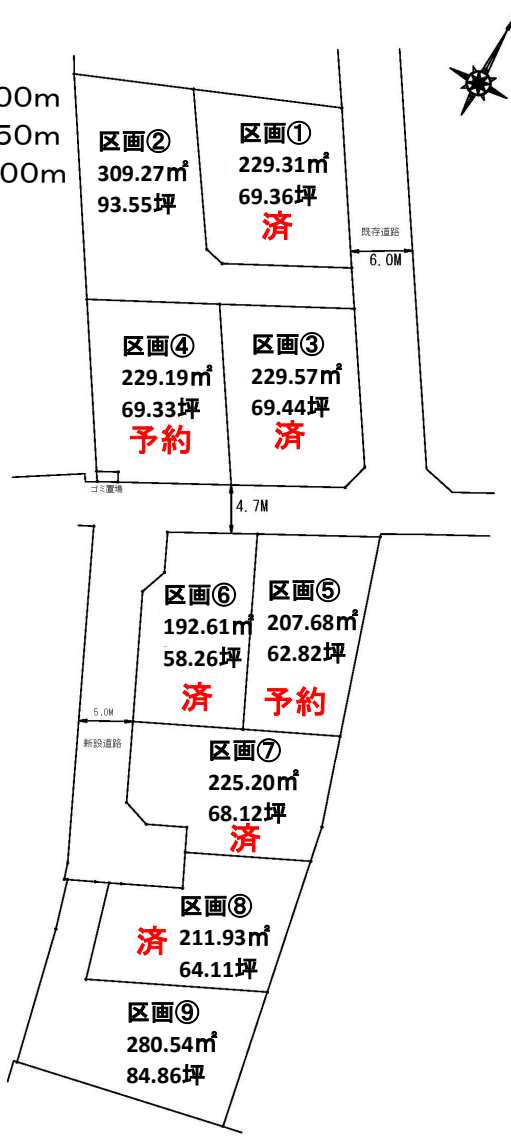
00m
50m
00m

区画②
309.27㎡
93.55坪

区画①
229.31㎡
69.36坪
済

既存道路
6.0M

区画④
229.19㎡
69.33坪
予約

区画③
229.57㎡
69.44坪
済

ゴミ置場

4.7M

区画⑥
192.61㎡
58.26坪
済

区画⑤
207.68㎡
62.82坪
予約

5.0M
新設道路

区画⑦
225.20㎡
68.12坪
済

区画⑧
211.93㎡
64.11坪
済

区画⑨
280.54㎡
84.86坪